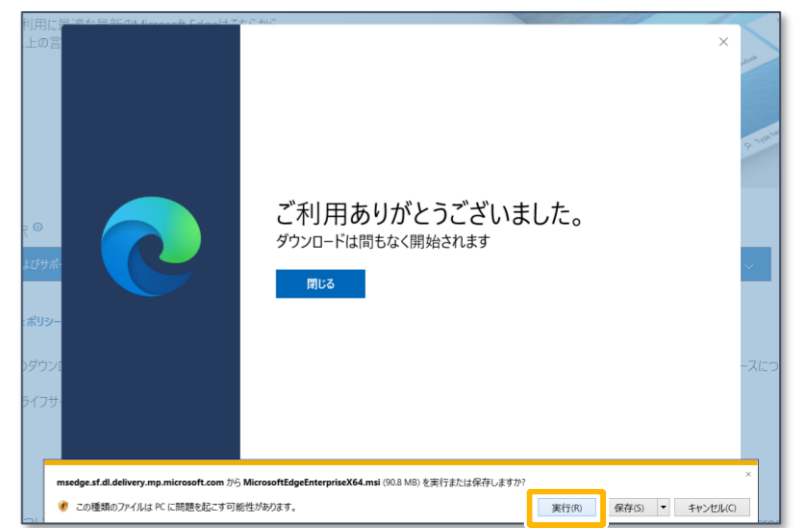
ご利用ありがとうございました。
ダウンロードは間もなく開始されます

閉じる

msedge.sf.dl.delivery.mp.microsoft.com から MicrosoftEdgeEnterpriseX64.msi (90.8 MB) を実行または保存しますか?

この種類のファイルは PC に問題を起こす可能性があります。

実行(R)

保存(S)

キャンセル(C)